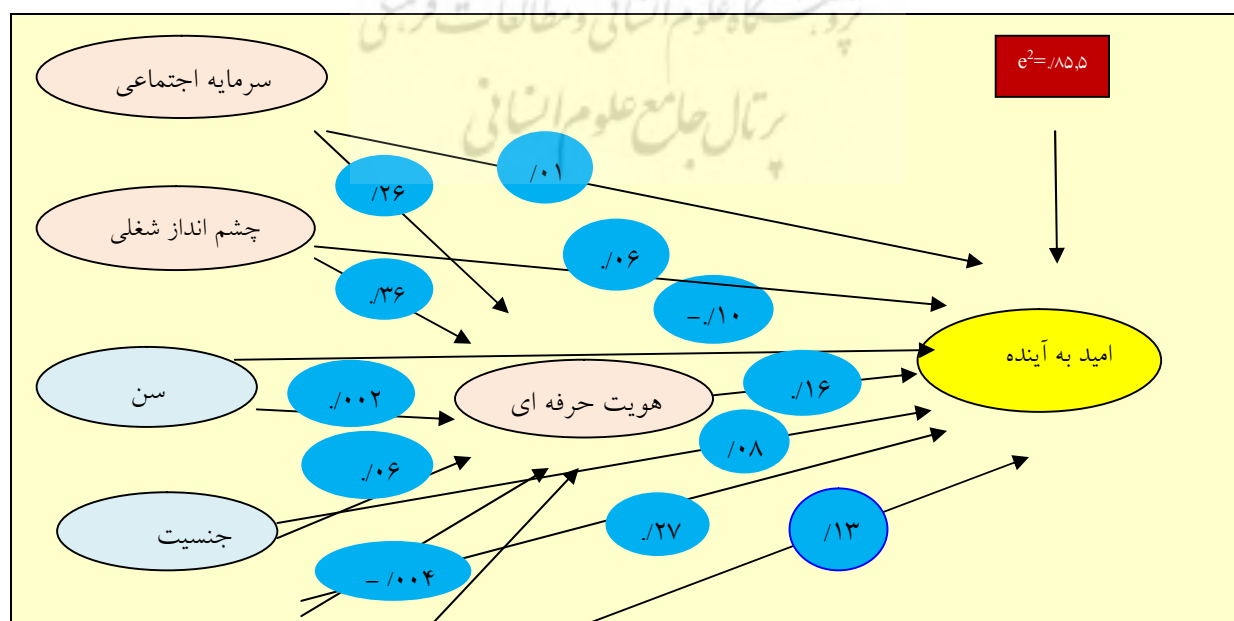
پژوهشگاه علوم انسانی و مطالعات فرهنگی
پرتال جامع علوم انسانی

سرمایه اجتماعی

$e^2$=/۸۵,۵

/۰۱

/۲۶

چشم انداز شغلی

/۰۶

/۳۶

-/۱۰

امید به آینده

سن

/۰۰۲

هویت حرفه ای

/۱۶

/۰۸

/۰۶

جنسیت

/۲۷

/۱۳

- /۰۰۴